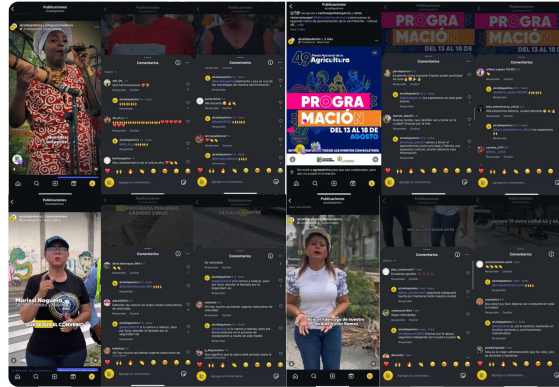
Publicaciones

Publicaciones

Comentarios

Comentarios

Publicaciones

Publicaciones

Publicaciones

PROGRA
MACIÓN
DEL 13 AL 18 DE

PROGRA
MACIÓN
DEL 13 AL 18 DE

Comentarios

Comentarios

Feria Nacional de la
Agricultura

PROGRA
MACIÓN
DEL 13 AL 18 DE
AGOSTO

Publicaciones

Publicaciones

Marisol Noguera

Comentarios

Comentarios

Publicaciones

Comentarios

Comentarios

Agrega un comentario...

Agrega un comentario...

Agrega un comentario...

Agrega un comentario...

Agrega un comentario...

Agrega un comentario...

Agrega un comentario...

Agrega un comentario...

Agrega un comentario...

Agrega un comentario...

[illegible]